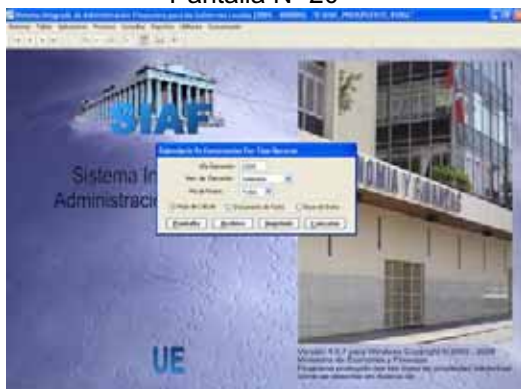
Pantalla N° 26

Sistema Integrado de Administración Financiera para los Gobiernos Locales [2009 - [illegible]]

SIAF

Sistema In
Administracio

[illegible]

Año Ejecución: 2009
Mes de Ejecución: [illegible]
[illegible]

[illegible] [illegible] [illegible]

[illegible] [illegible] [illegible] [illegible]

ECONOMIA Y FINANZAS

UE

Versión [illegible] para Windows Copyright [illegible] 2002 - 2009
Ministerio de Economía y Finanzas
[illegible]